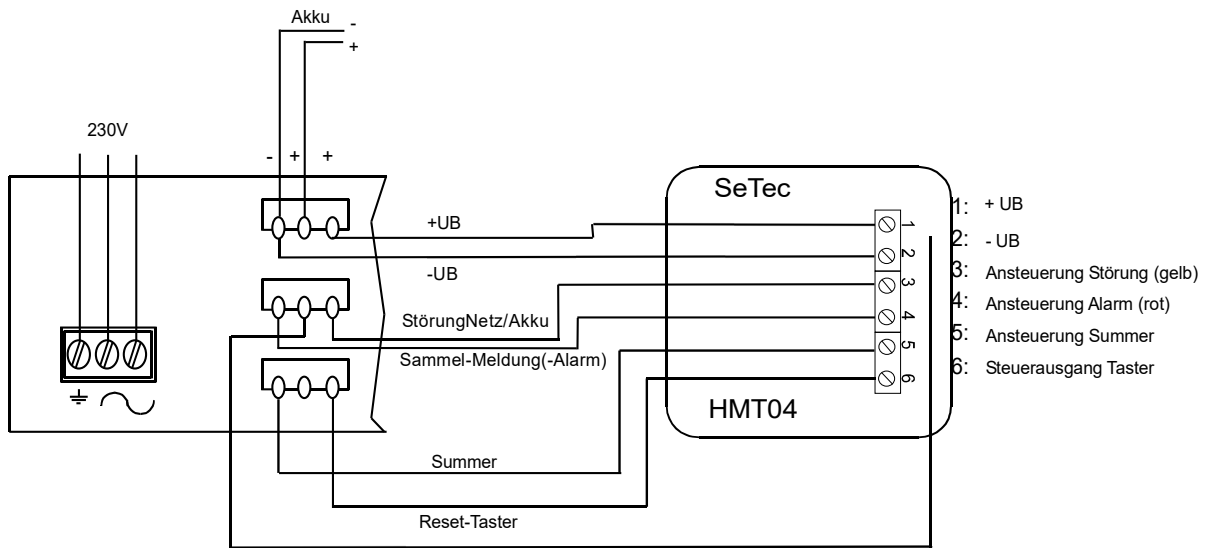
Akku
-
+

230V

- + +

+UB

-UB

StörungNetz/Akku

Sammel-Meldung(-Alarm)

Summer

Reset-Taster

SeTec

1
2
3
4
5
6

HMT04

1: + UB
2: - UB
3: Ansteuerung Störung (gelb)
4: Ansteuerung Alarm (rot)
5: Ansteuerung Summer
6: Steuerausgang Taster